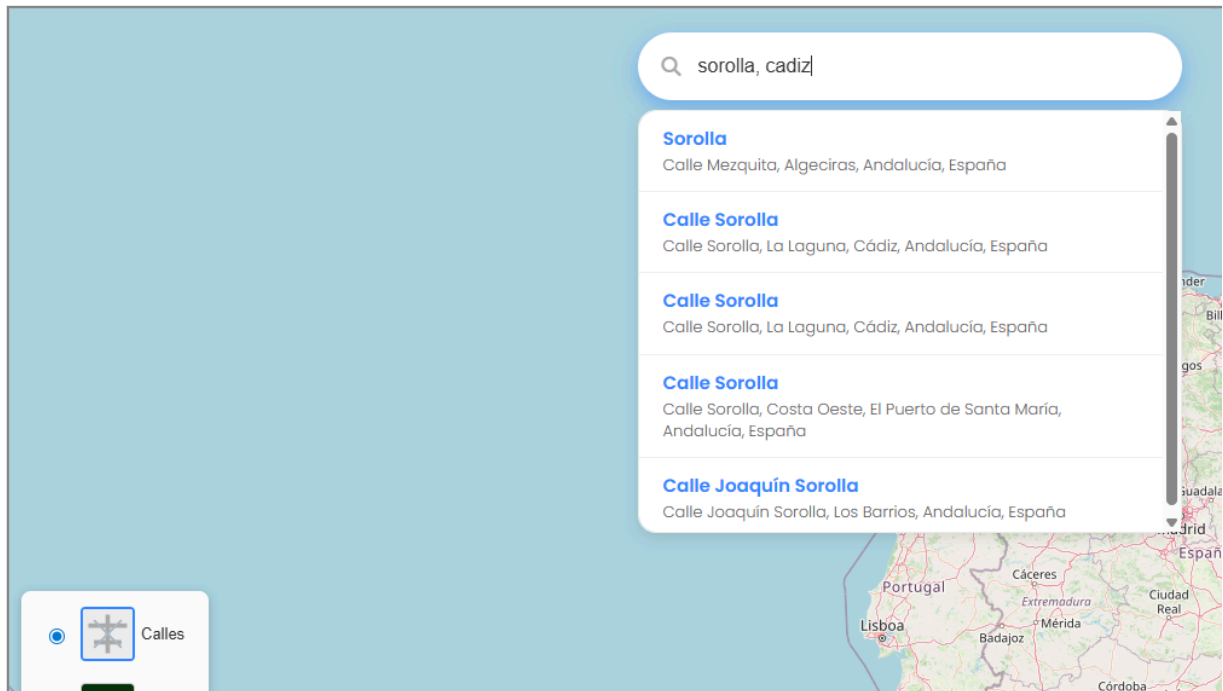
sorolla, cadiz

Sorolla
Calle Mezquita, Algeciras, Andalucía, España

Calle Sorolla
Calle Sorolla, La Laguna, Cádiz, Andalucía, España

Calle Sorolla
Calle Sorolla, La Laguna, Cádiz, Andalucía, España

Calle Sorolla
Calle Sorolla, Costa Oeste, El Puerto de Santa María, Andalucía, España

Calle Joaquín Sorolla
Calle Joaquín Sorolla, Los Barrios, Andalucía, España

nder
Bill
gos
Guadala
adrid
España
Portugal
Cáceres
Extremadura
Ciudad Real
Lisboa
Mérida
Badajoz
Córdoba

Calles